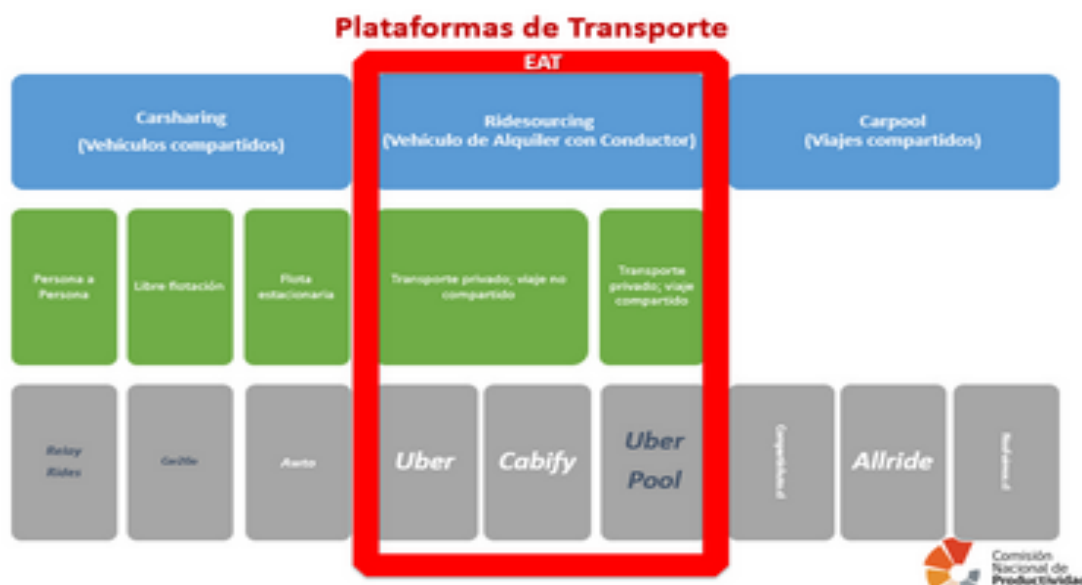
Plataformas de Transporte

EAT

Carsharing (Vehículos compartidos)

Ridesourcing (Vehículo de Alquiler con Conductor)

Carpool (Viajes compartidos)

Persona a Persona

Libre flotación

Flota estacionaria

Transporte privado; viaje no compartido

Transporte privado; viaje compartido

Relay Rides

Car2Go

Awto

Uber

Cabify

Uber Pool

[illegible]

Allride

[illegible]

Comisión Nacional de Productividad